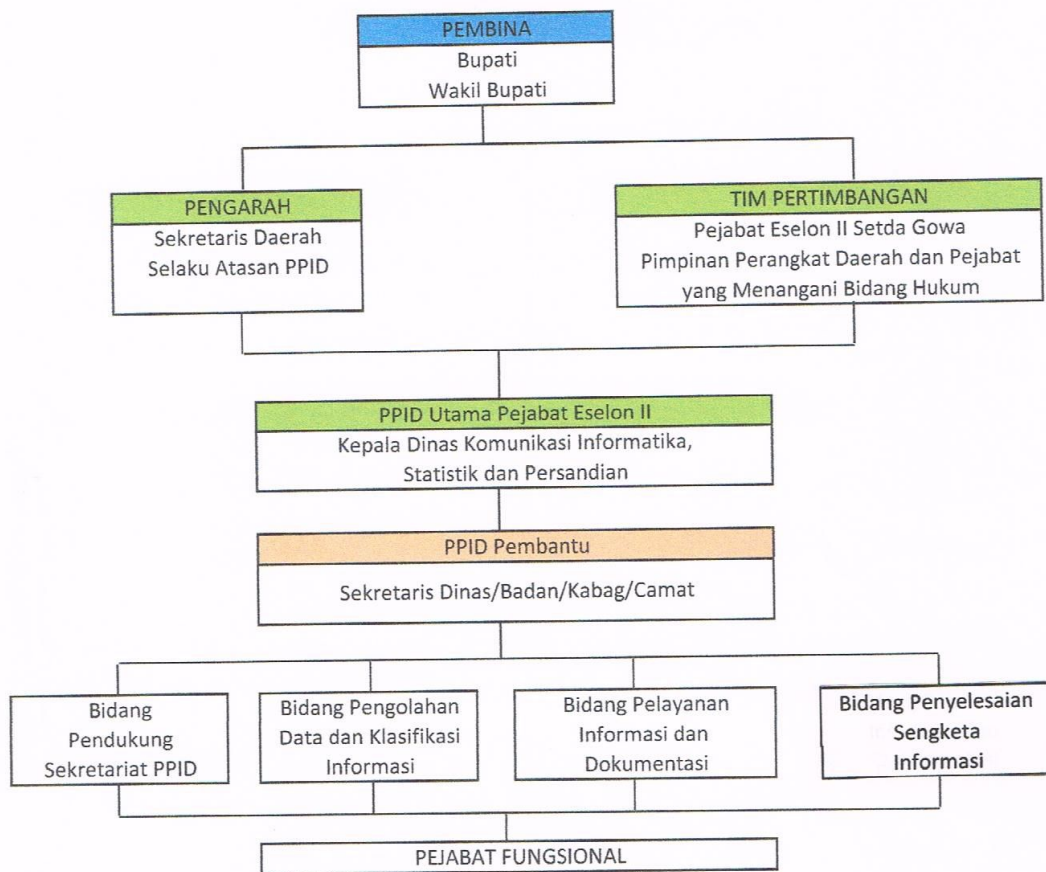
PEMBINA
Bupati
Wakil Bupati

PENGARAH
Sekretaris Daerah
Selaku Atasan PPID

TIM PERTIMBANGAN
Pejabat Eselon II Setda Gowa
Pimpinan Perangkat Daerah dan Pejabat yang Menangani Bidang Hukum

PPID Utama Pejabat Eselon II
Kepala Dinas Komunikasi Informatika, Statistik dan Persandian

PPID Pembantu
Sekretaris Dinas/Badan/Kabag/Camat

Bidang Pendukung Sekretariat PPID

Bidang Pengolahan Data dan Klasifikasi Informasi

Bidang Pelayanan Informasi dan Dokumentasi

Bidang Penyelesaian Sengketa Informasi

PEJABAT FUNGSIONAL